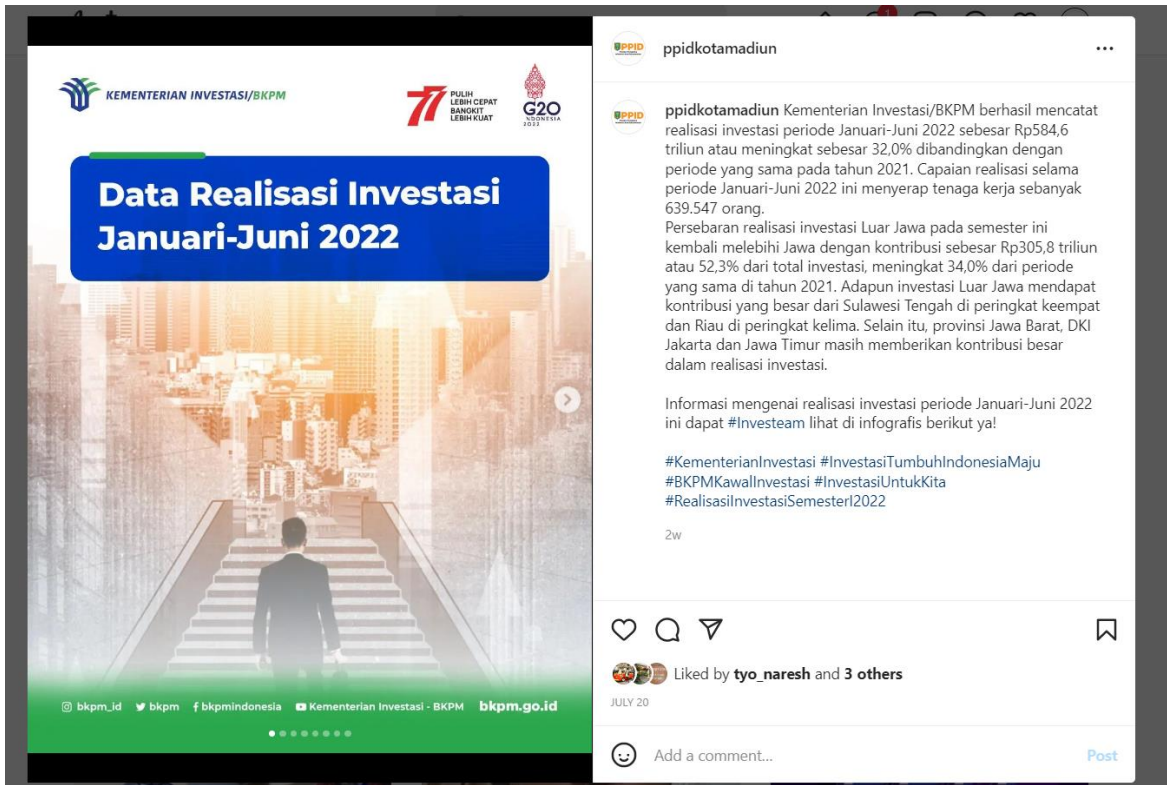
KEMENTERIAN INVESTASI/BKPM

77 PULIH LEBIH CEPAT BANGKIT LEBIH KUAT

G20 INDONESIA 2022

Data Realisasi Investasi Januari-Juni 2022

bkpm_id bkpm bkpmindonesia Kementerian Investasi - BKPM bkpm.go.id

PPID ppidkotamadiun ...

ppidkotamadiun Kementerian Investasi/BKPM berhasil mencatat realisasi investasi periode Januari-Juni 2022 sebesar Rp584,6 triliun atau meningkat sebesar 32,0% dibandingkan dengan periode yang sama pada tahun 2021. Capaian realisasi selama periode Januari-Juni 2022 ini menyerap tenaga kerja sebanyak 639.547 orang.
Persebaran realisasi investasi Luar Jawa pada semester ini kembali melebihi Jawa dengan kontribusi sebesar Rp305,8 triliun atau 52,3% dari total investasi, meningkat 34,0% dari periode yang sama di tahun 2021. Adapun investasi Luar Jawa mendapat kontribusi yang besar dari Sulawesi Tengah di peringkat keempat dan Riau di peringkat kelima. Selain itu, provinsi Jawa Barat, DKI Jakarta dan Jawa Timur masih memberikan kontribusi besar dalam realisasi investasi.

Informasi mengenai realisasi investasi periode Januari-Juni 2022 ini dapat #Investeam lihat di infografis berikut ya!

#KementerianInvestasi #InvestasiTumbuhIndonesiaMaju #BKPMKawalInvestasi #InvestasiUntukKita #RealisasiInvestasiSemesterI2022

2w

Liked by tyo_naresh and 3 others

JULY 20

Add a comment...

Post